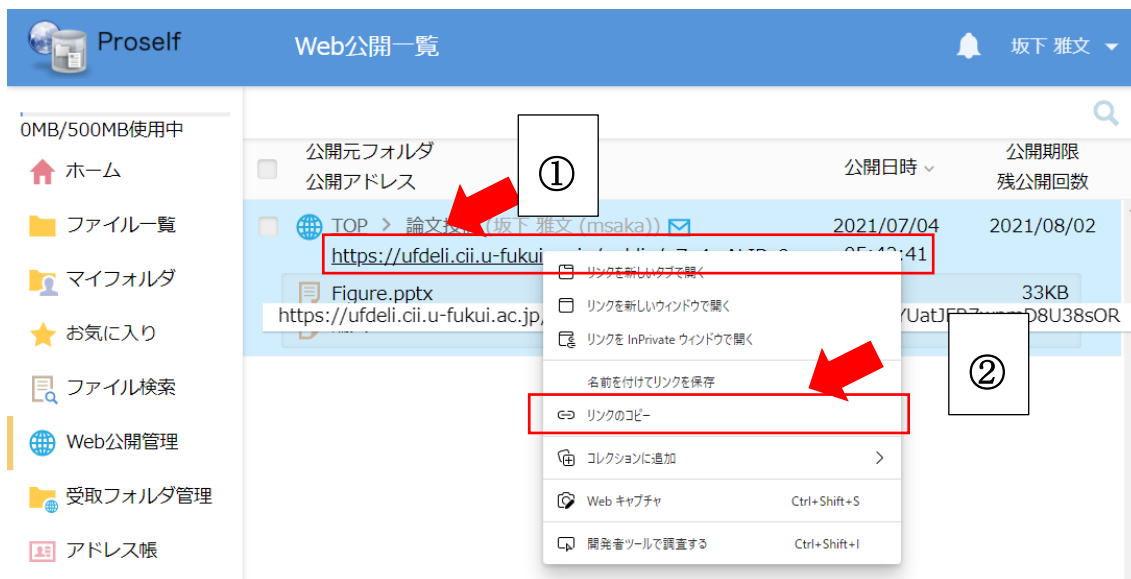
Proself

Web公開一覧

坂下 雅文

0MB/500MB使用中

ホーム

ファイル一覧

マイフォルダ

お気に入り

ファイル検索

Web公開管理

受取フォルダ管理

アドレス帳

公開元フォルダ
公開アドレス

①

公開日時

公開期限
残公開回数

TOP > 論文投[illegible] (坂下 雅文 (msaka))

2021/07/04

2021/08/02

https://ufdeli.cii.u-fukui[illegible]

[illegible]5:42:41

Figure.pptx

33KB

https://ufdeli.cii.u-fukui.ac.jp/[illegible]

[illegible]YUatJ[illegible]D8U38sOR

リンクを新しいタブで開く

リンクを新しいウィンドウで開く

リンクを InPrivate ウィンドウで開く

名前を付けてリンクを保存

リンクのコピー

②

コレクションに追加

Web キャプチャ Ctrl+Shift+S

開発者ツールで調査する Ctrl+Shift+I